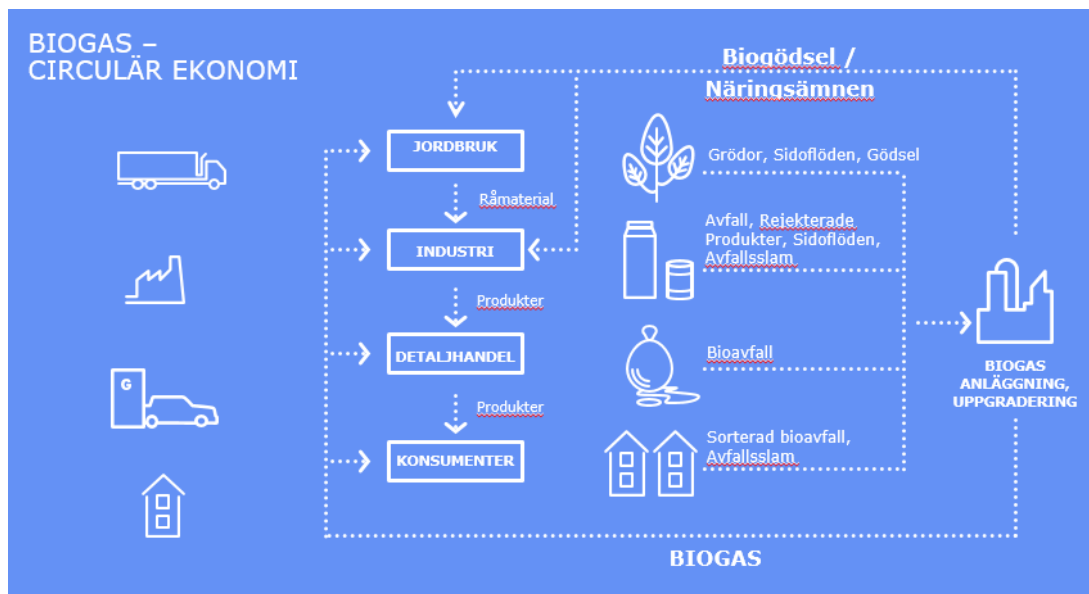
BIOGAS – CIRCULÄR EKONOMI

Biogödsel / Näringsämnen

G

JORDBRUK

Råmaterial

INDUSTRI

Produkter

DETALJHANDEL

Produkter

KONSUMENTER

Grödor, Sidoflöden, Gödsel

Avfall, Rejekterade Produkter, Sidoflöden, Avfallsslam

Bioavfall

Sorterad bioavfall, Avfallsslam

BIOGAS ANLÄGGNING, UPPGRADERING

BIOGAS